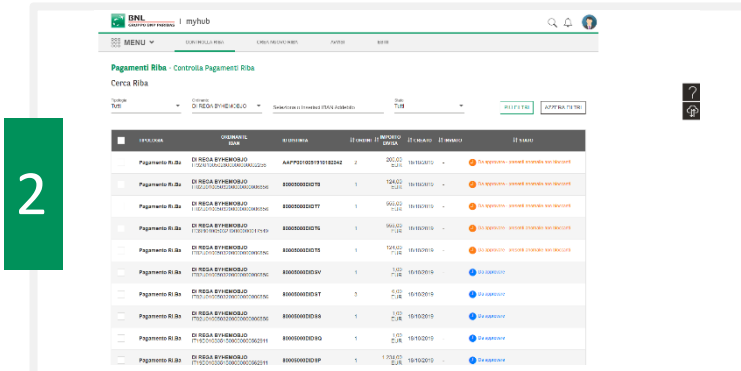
BNL GRUPPO BNP PARIBAS | myhub

MENU

CONTROLLA RIBA

Pagamenti Riba - Controlla Pagamenti Riba

Cerca Riba

Tipologia
Tutti

Ordinante
DI REGA BYHEMOBJO

Selezionare o inserire IBAN Addebito

Stato
Tutti

2

| TIPOLOGIA | ORDINANTE IBAN | RIFERIMENTO | N. ORDINI | IMPORTO DIVISA | CREAZIONE | | STATO |
|---|---|---|---|---|---|---|---|
| Pagamento Ri.Ba | DI REGA BYHEMOBJO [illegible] | A4FP0010051910180242 | 2 | 202,03 EUR | 18/10/2019 | - | Da approvare - accordi inviabili non disponibili |
| Pagamento Ri.Ba | DI REGA BYHEMOBJO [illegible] | B0005000DIDT8 | 1 | 124,03 EUR | 18/10/2019 | - | Da approvare - accordi inviabili non disponibili |
| Pagamento Ri.Ba | DI REGA BYHEMOBJO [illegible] | B0005000DIDT7 | 1 | 950,03 EUR | 18/10/2019 | - | Da approvare - accordi inviabili non disponibili |
| Pagamento Ri.Ba | DI REGA BYHEMOBJO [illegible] | B0005000DIDT6 | 1 | 950,03 EUR | 18/10/2019 | - | Da approvare - accordi inviabili non disponibili |
| Pagamento Ri.Ba | DI REGA BYHEMOBJO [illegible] | B0005000DIDT5 | 1 | 124,03 EUR | 18/10/2019 | - | Da approvare - accordi inviabili non disponibili |
| Pagamento Ri.Ba | DI REGA BYHEMOBJO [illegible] | B0005000DIDSV | 1 | 1,03 EUR | 18/10/2019 | - | Da approvare |
| Pagamento Ri.Ba | DI REGA BYHEMOBJO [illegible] | B0005000DIDST | 5 | 5,03 EUR | 18/10/2019 | - | Da approvare |
| Pagamento Ri.Ba | DI REGA BYHEMOBJO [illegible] | B0005000DIDSS | 1 | 1,03 EUR | 18/10/2019 | - | Da approvare |
| Pagamento Ri.Ba | DI REGA BYHEMOBJO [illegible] | B0005000DIDSQ | 1 | 1,03 EUR | 18/10/2019 | - | Da approvare |
| Pagamento Ri.Ba | DI REGA BYHEMOBJO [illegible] | B0005000DIDSP | 1 | 1.234,03 EUR | 18/10/2019 | - | Da approvare |